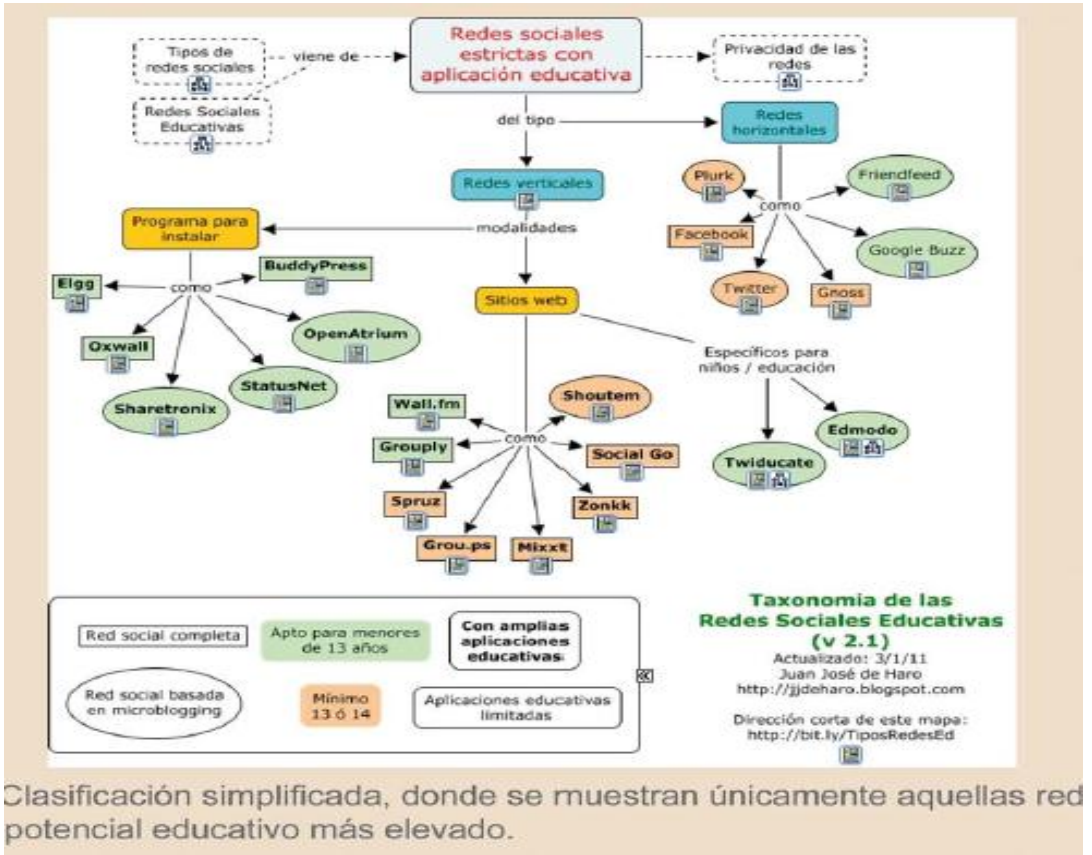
Redes sociales estrictas con aplicación educativa

Tipos de redes sociales

viene de

Redes Sociales Educativas

Privacidad de las redes

del tipo

Redes horizontales

Redes verticales

Plurk

Friendfeed

como

Facebook

Google Buzz

Twitter

Gnoss

Programa para instalar

modalidades

BuddyPress

Elgg

como

Sitios web

Oxwall

OpenAtrium

StatusNet

Sharetronix

Específicos para niños / educación

Shoutem

Wall.fm

como

Edmodo

Grouply

Social Go

Twiducate

Spruz

Zonkk

Grou.ps

Mixxt

Red social completa

Apto para menores de 13 años

Con amplias aplicaciones educativas

Red social basada en microblogging

Mínimo 13 ó 14

Aplicaciones educativas limitadas

Taxonomia de las Redes Sociales Educativas (v 2.1)
Actualizado: 3/1/11
Juan José de Haro
http://jjdeharo.blogspot.com

Dirección corta de este mapa:
http://bit.ly/TiposRedesEd

Clasificación simplificada, donde se muestran únicamente aquellas red
potencial educativo más elevado.